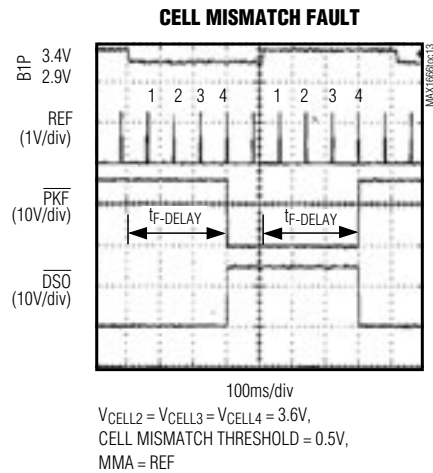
CELL MISMATCH FAULT

B1P 3.4V
2.9V

REF (1V/div)

$\overline{PKF}$ (10V/div)

$\overline{DSO}$ (10V/div)

1 2 3 4 1 2 3 4

$t_{F\text{-}DELAY}$

$t_{F\text{-}DELAY}$

MAX1666toc13

100ms/div

$V_{CELL2} = V_{CELL3} = V_{CELL4} = 3.6V$, CELL MISMATCH THRESHOLD = 0.5V, MMA = REF